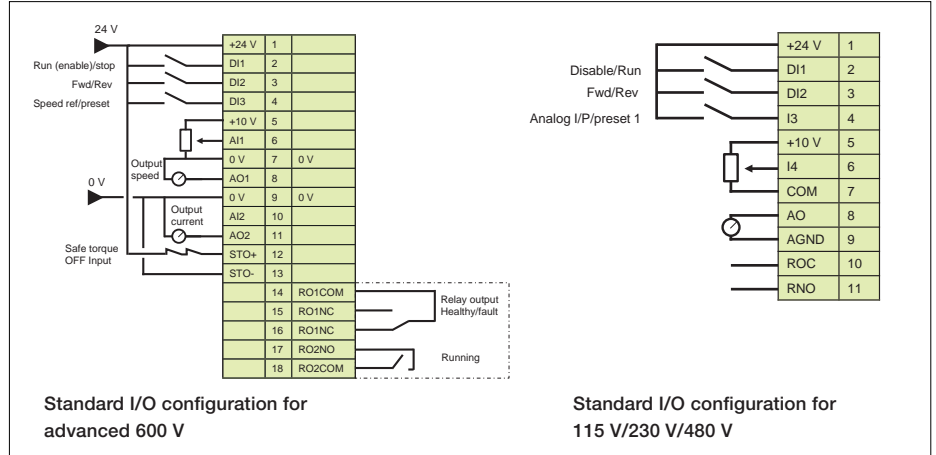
24 V

Run (enable)/stop

Fwd/Rev

Speed ref/preset

0 V

Output speed

Output current

Safe torque OFF Input

| | | |
|---|---|---|
| +24 V | 1 | |
| DI1 | 2 | |
| DI2 | 3 | |
| DI3 | 4 | |
| +10 V | 5 | |
| AI1 | 6 | |
| 0 V | 7 | 0 V |
| AO1 | 8 | |
| 0 V | 9 | 0 V |
| AI2 | 10 | |
| AO2 | 11 | |
| STO+ | 12 | |
| STO- | 13 | |
| | 14 | RO1COM |
| | 15 | RO1NC |
| | 16 | RO1NC |
| | 17 | RO2NO |
| | 18 | RO2COM |

Relay output Healthy/fault

Running

Standard I/O configuration for advanced 600 V

Disable/Run

Fwd/Rev

Analog I/P/preset 1

| | |
|---|---|
| +24 V | 1 |
| DI1 | 2 |
| DI2 | 3 |
| I3 | 4 |
| +10 V | 5 |
| I4 | 6 |
| COM | 7 |
| AO | 8 |
| AGND | 9 |
| ROC | 10 |
| RNO | 11 |

Standard I/O configuration for 115 V/230 V/480 V